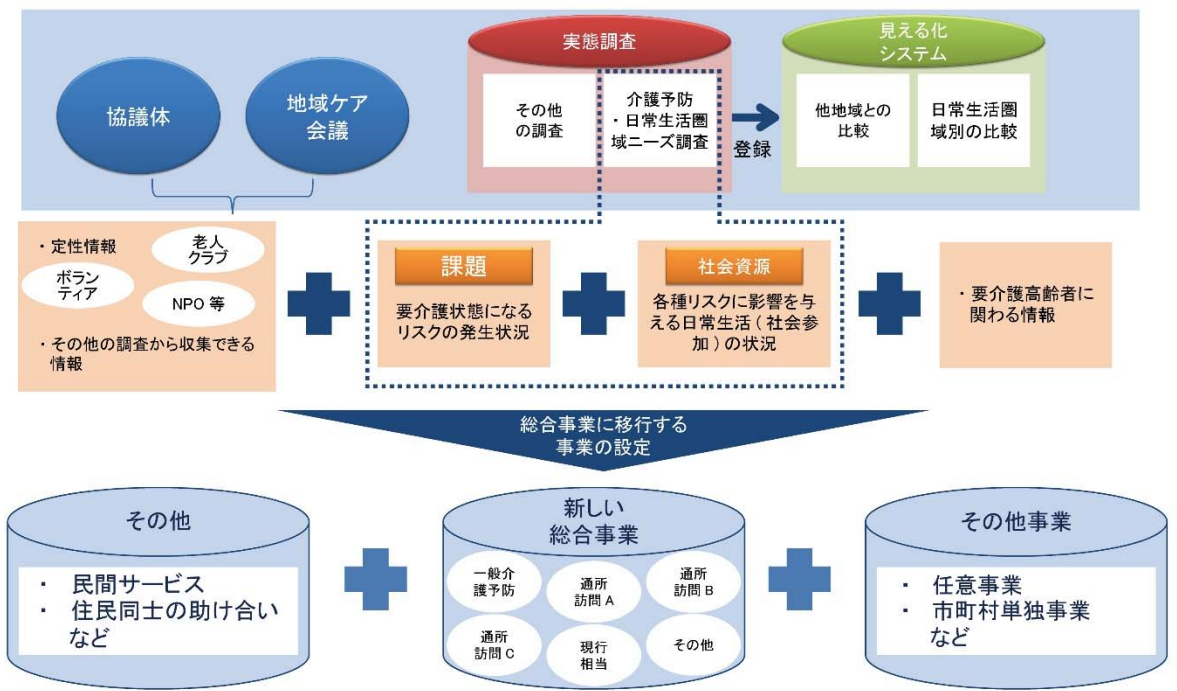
協議体

地域ケア会議

実態調査

その他の調査

介護予防・日常生活圏域ニーズ調査

登録

見える化システム

他地域との比較

日常生活圏域別の比較

・定性情報

老人クラブ

ボランティア

NPO 等

・その他の調査から収集できる情報

課題

要介護状態になるリスクの発生状況

社会資源

各種リスクに影響を与える日常生活（社会参加）の状況

・要介護高齢者に関わる情報

総合事業に移行する事業の設定

その他

・ 民間サービス
・ 住民同士の助け合い
など

新しい総合事業

一般介護予防

通所訪問 A

通所訪問 B

通所訪問 C

現行相当

その他

その他事業

・ 任意事業
・ 市町村単独事業
など